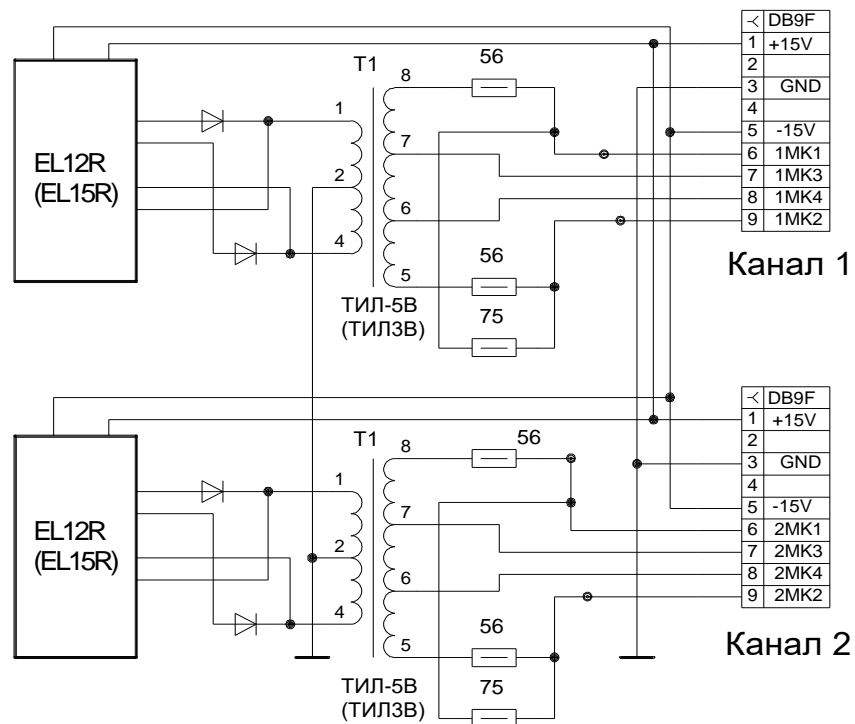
EL12R
(EL15R)

T1
1
2
4
8
7
6
5
56
56
75
ТИЛ-5В
(ТИЛ3В)

| < | DB9F |
|---|---|
| 1 | +15V |
| 2 | |
| 3 | GND |
| 4 | |
| 5 | -15V |
| 6 | 1MK1 |
| 7 | 1MK3 |
| 8 | 1MK4 |
| 9 | 1MK2 |

Канал 1

EL12R
(EL15R)

T1
1
2
4
8
7
6
5
56
56
75
ТИЛ-5В
(ТИЛ3В)

| < | DB9F |
|---|---|
| 1 | +15V |
| 2 | |
| 3 | GND |
| 4 | |
| 5 | -15V |
| 6 | 2MK1 |
| 7 | 2MK3 |
| 8 | 2MK4 |
| 9 | 2MK2 |

Канал 2